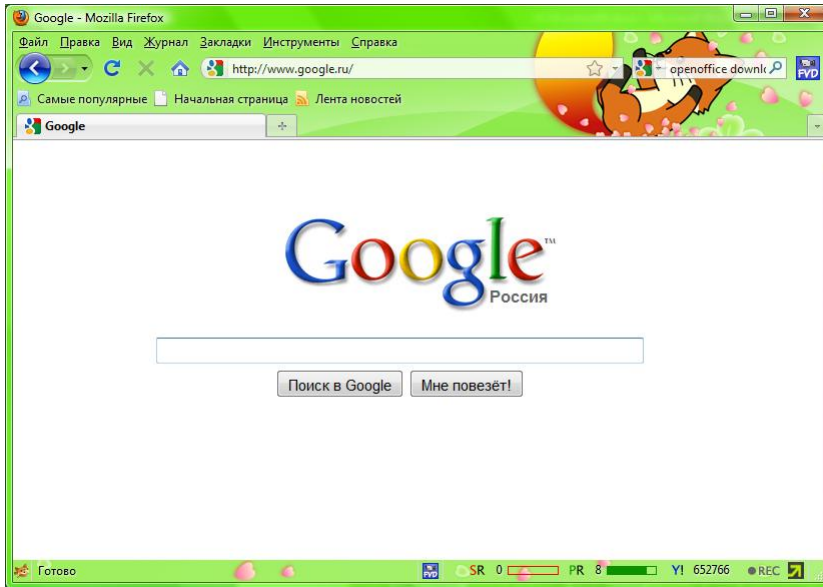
Google - Mozilla Firefox

Файл Правка Вид Журнал Закладки Инструменты Справка

http://www.google.ru/

openoffice downlc

FVD

Самые популярные Начальная страница Лента новостей

Google

Google™ Россия

Поиск в Google Мне повезёт!

Готово

FVD SR 0 PR 8 Y! 652766 REC